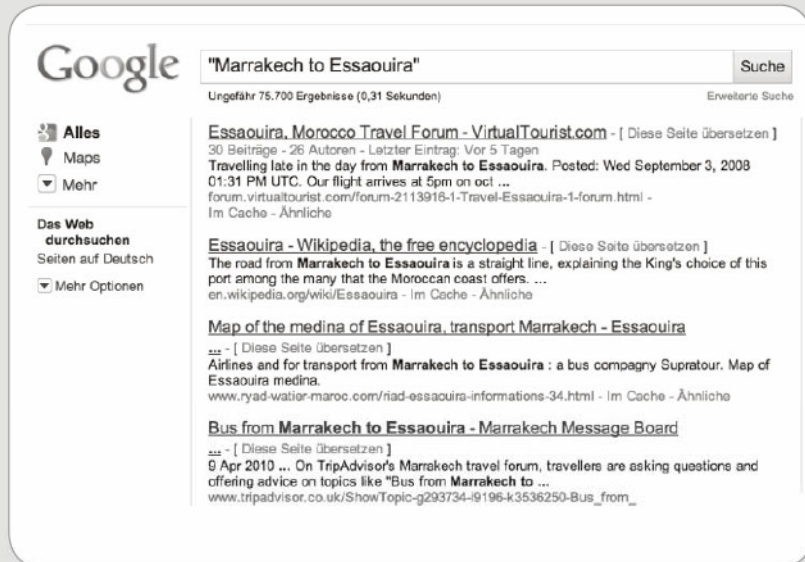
Google

"Marrakech to Essaouira"

Suche

Ungefähr 75.700 Ergebnisse (0,31 Sekunden)

Erweiterte Suche

Alles

Maps

Mehr

Das Web durchsuchen

Seiten auf Deutsch

Mehr Optionen

Essaouira, Morocco Travel Forum - VirtualTourist.com - [ Diese Seite übersetzen ]
30 Beiträge - 26 Autoren - Letzter Eintrag: Vor 5 Tagen
Travelling late in the day from Marrakech to Essaouira. Posted: Wed September 3, 2008 01:31 PM UTC. Our flight arrives at 5pm on oct ...
forum.virtualtourist.com/forum-2113916-1-Travel-Essaouira-1-forum.html - Im Cache - Ähnliche

Essaouira - Wikipedia, the free encyclopedia - [ Diese Seite übersetzen ]
The road from Marrakech to Essaouira is a straight line, explaining the King's choice of this port among the many that the Moroccan coast offers. ...
en.wikipedia.org/wiki/Essaouira - Im Cache - Ähnliche

Map of the medina of Essaouira, transport Marrakech - Essaouira ... - [ Diese Seite übersetzen ]
Airlines and for transport from Marrakech to Essaouira : a bus compagny Supratour. Map of Essaouira medina.
www.ryad-watier-maroc.com/riad-essaouira-informations-34.html - Im Cache - Ähnliche

Bus from Marrakech to Essaouira - Marrakech Message Board ... - [ Diese Seite übersetzen ]
9 Apr 2010 ... On TripAdvisor's Marrakech travel forum, travellers are asking questions and offering advice on topics like "Bus from Marrakech to ...
www.tripadvisor.co.uk/ShowTopic-g293734-i9196-k3536250-Bus_from_